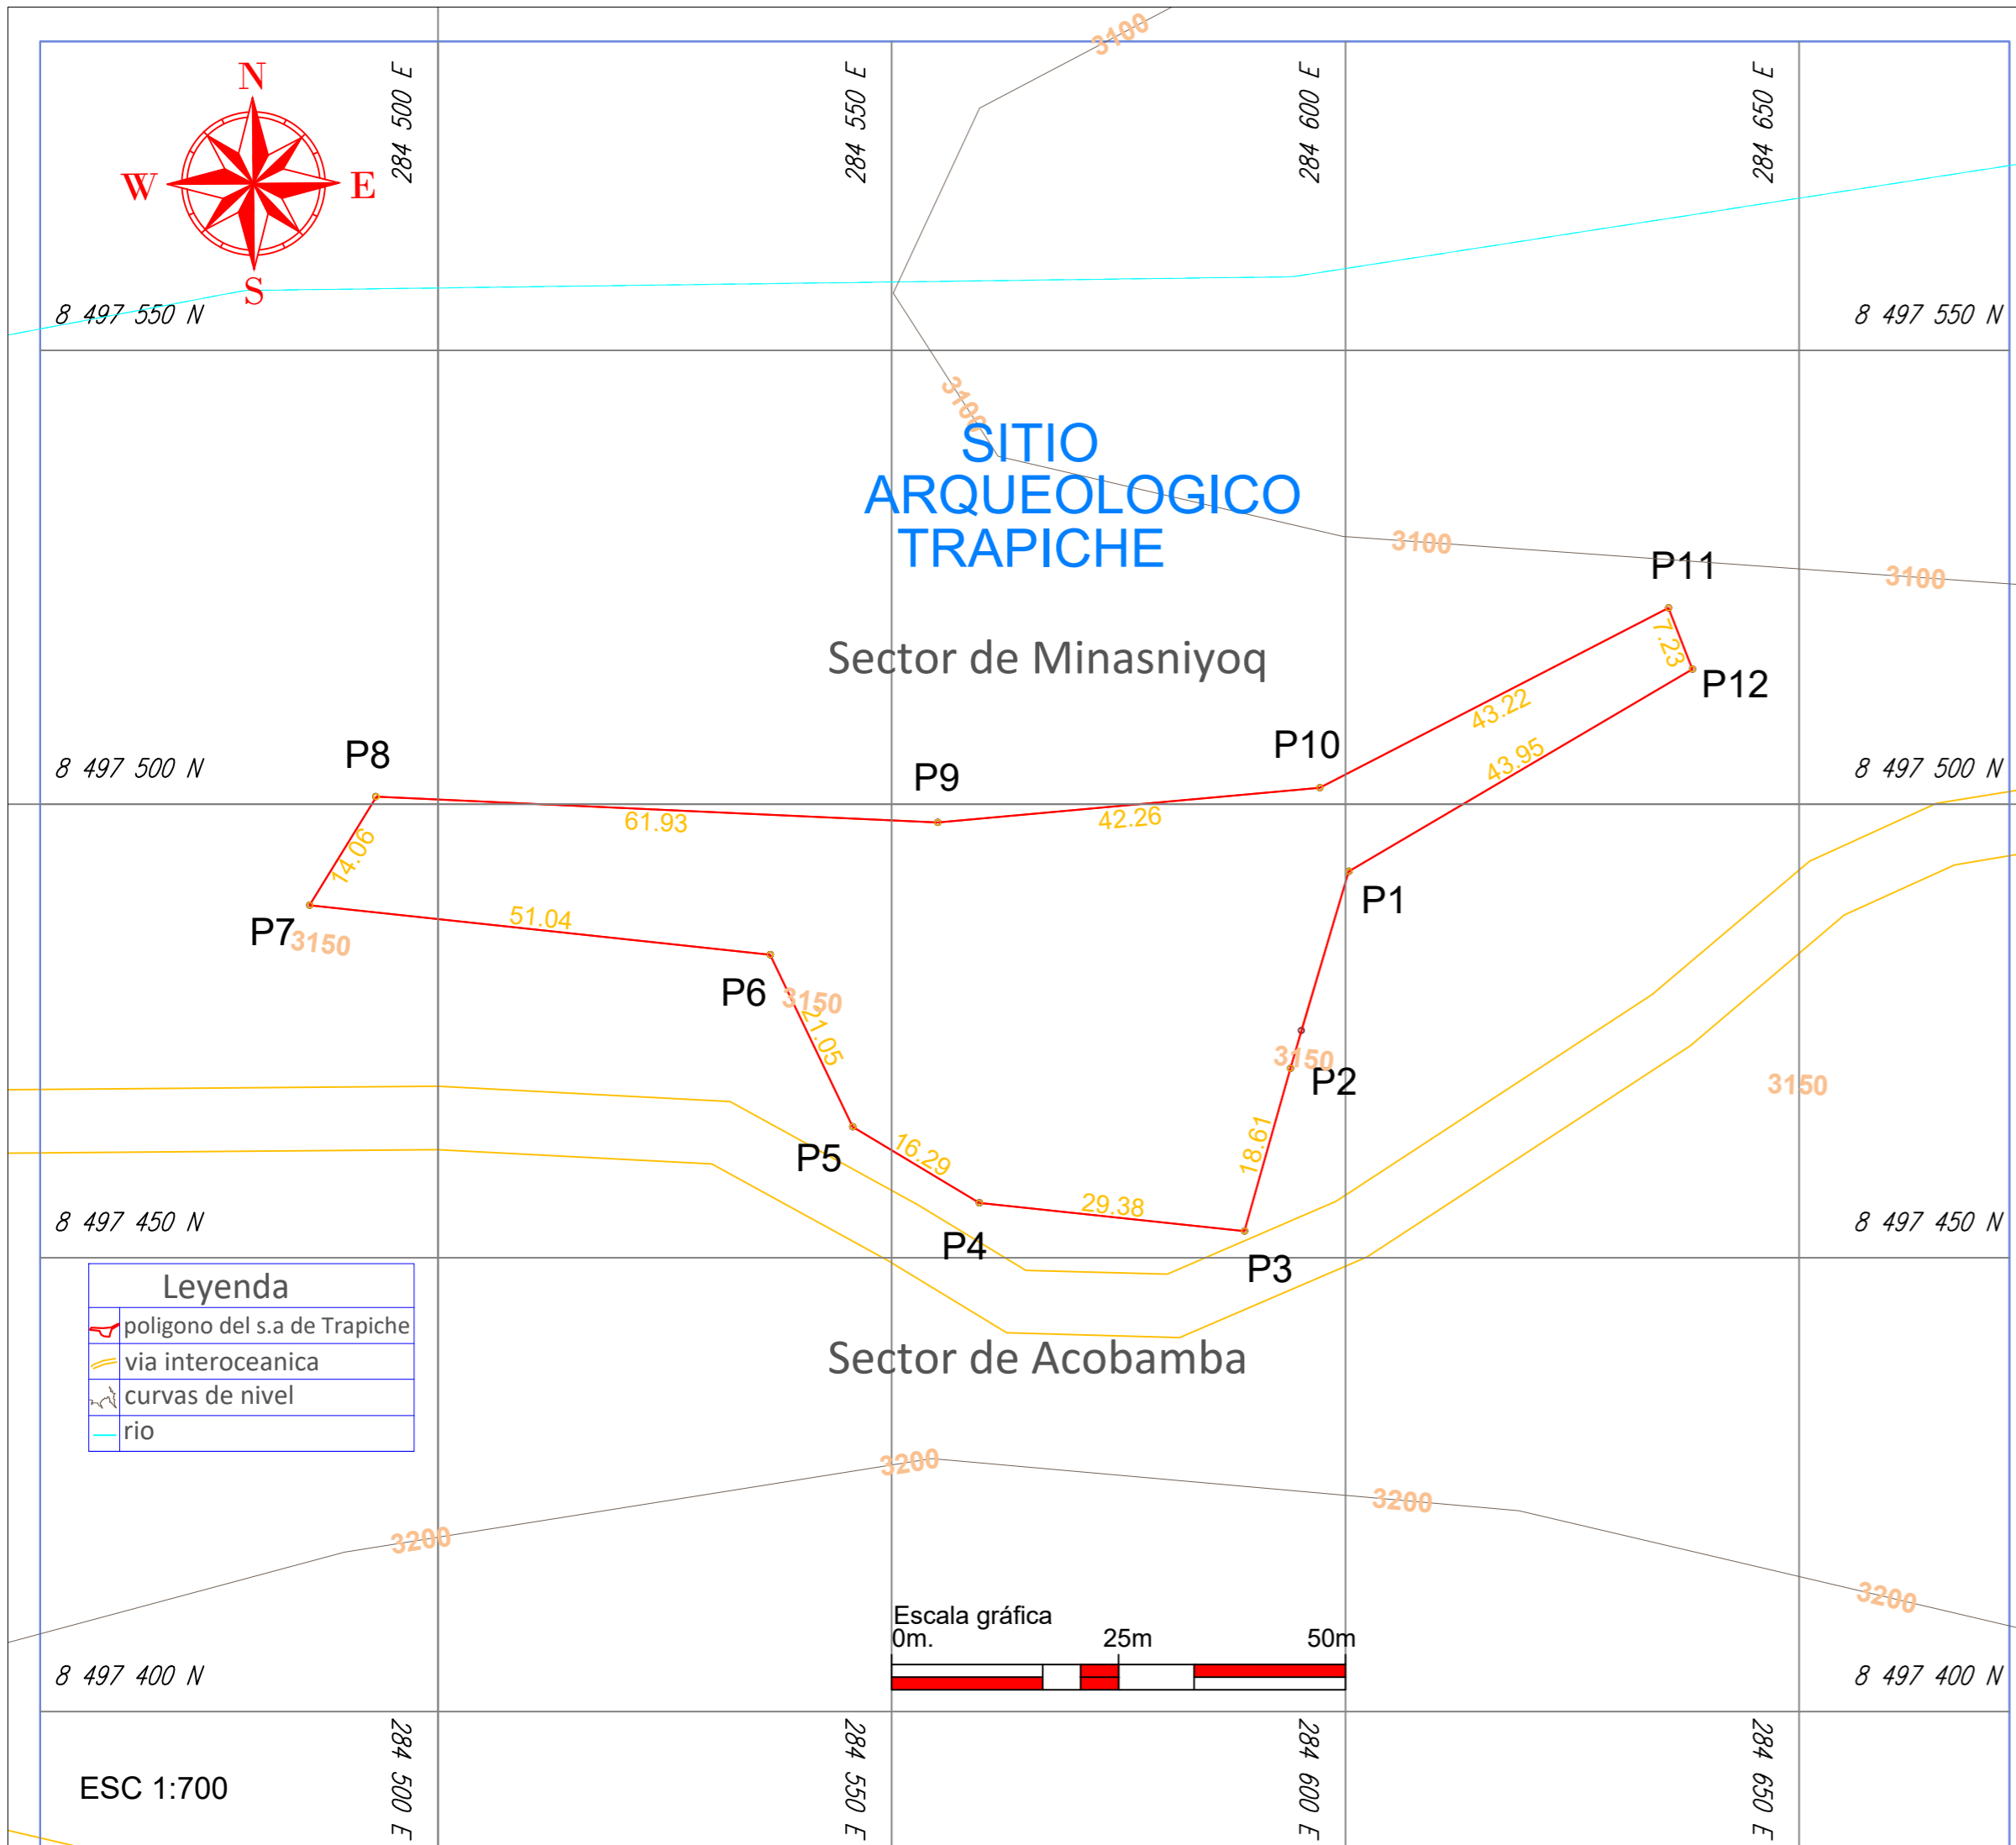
N
W
E
S

284 500 E
284 550 E
284 600 E
284 650 E

3100

8 497 550 N
8 497 550 N

3100

SITIO ARQUEOLOGICO TRAPICHE

3100
P11
3100

Sector de Minasniyoq

7.23
P12
43.22
43.95
P10

8 497 500 N
P8
P9
8 497 500 N

61.93
42.26
14.06
P1
P7
3150
51.04

P6
3150
21.05
3150
P2
3150

18.61
P5
16.29
29.38

8 497 450 N
P4
P3
8 497 450 N

Leyenda
poligono del s.a de Trapiche
via interoceanica
curvas de nivel
rio

Sector de Acobamba

3200
3200
3200
3200

Escala gráfica
0m.
25m
50m

8 497 400 N
8 497 400 N

ESC 1:700

284 500 E
284 550 E
284 600 E
284 650 E